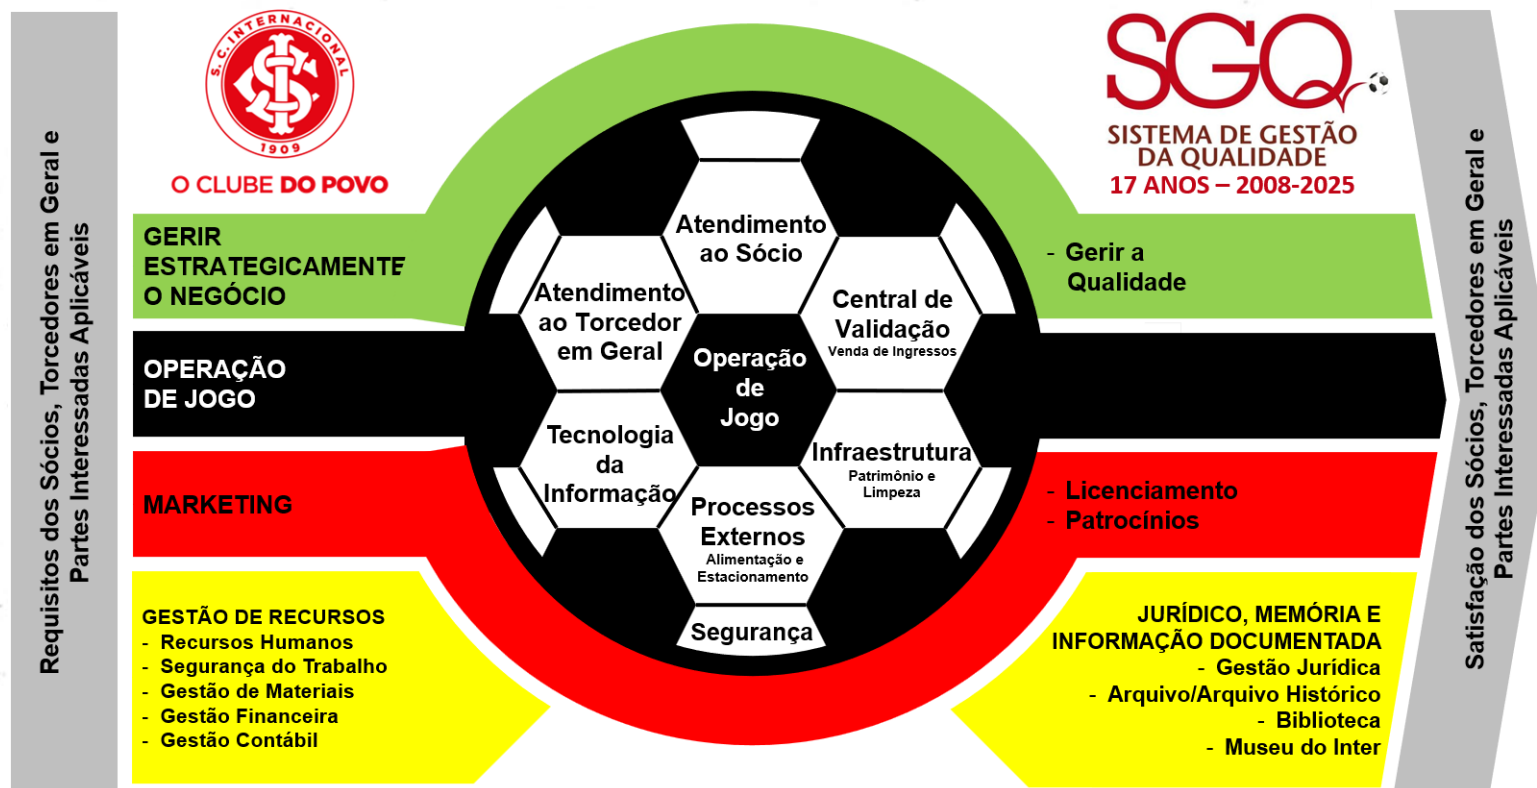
Requisitos dos Sócios, Torcedores em Geral e Partes Interessadas Aplicáveis

S. C. INTERNACIONAL
1909
O CLUBE DO POVO

SGQ
SISTEMA DE GESTÃO DA QUALIDADE
17 ANOS – 2008-2025

GERIR ESTRATEGICAMENTE O NEGÓCIO

OPERAÇÃO DE JOGO

MARKETING

GESTÃO DE RECURSOS
- Recursos Humanos
- Segurança do Trabalho
- Gestão de Materiais
- Gestão Financeira
- Gestão Contábil

Atendimento ao Sócio

Atendimento ao Torcedor em Geral

Central de Validação
Venda de Ingressos

Operação de Jogo

Tecnologia da Informação

Infraestrutura
Patrimônio e Limpeza

Processos Externos
Alimentação e Estacionamento

Segurança

- Gerir a Qualidade

- Licenciamento
- Patrocínios

JURÍDICO, MEMÓRIA E INFORMAÇÃO DOCUMENTADA
- Gestão Jurídica
- Arquivo/Arquivo Histórico
- Biblioteca
- Museu do Inter

Satisfação dos Sócios, Torcedores em Geral e Partes Interessadas Aplicáveis